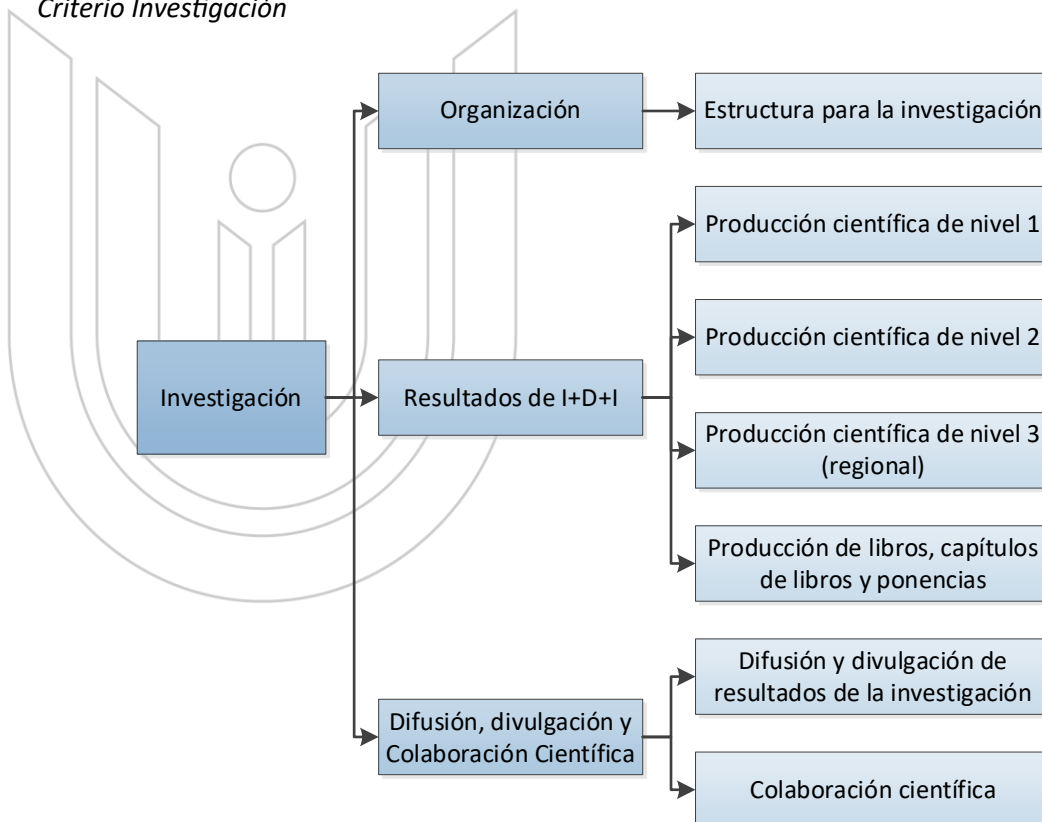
Criterio Investigación

Investigación

Organización

Estructura para la investigación

Resultados de I+D+I

Producción científica de nivel 1

Producción científica de nivel 2

Producción científica de nivel 3 (regional)

Producción de libros, capítulos de libros y ponencias

Difusión, divulgación y Colaboración Científica

Difusión y divulgación de resultados de la investigación

Colaboración científica